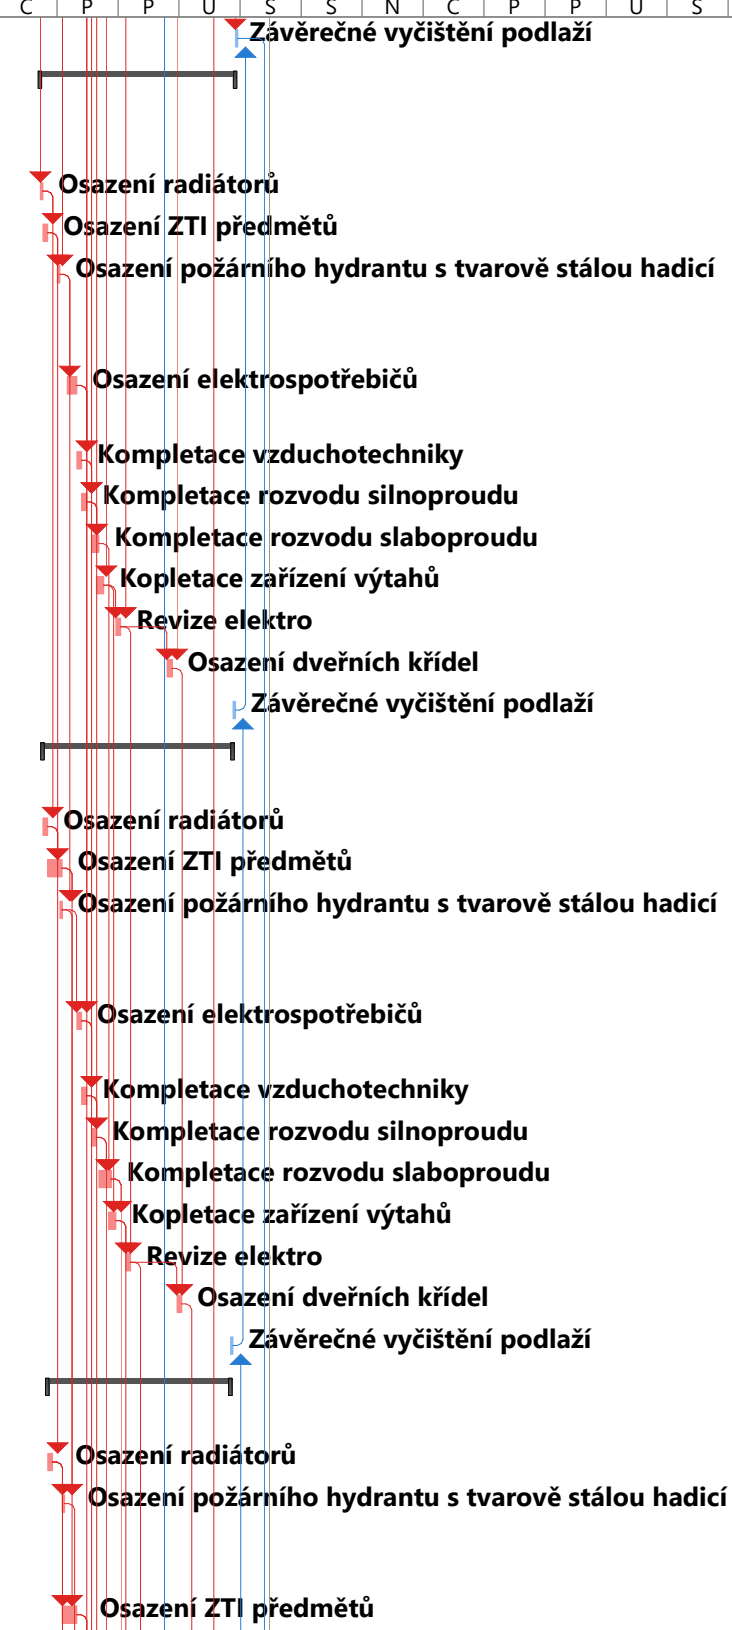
Č | P | P | Ú | S | S | N | Č | P | P | Ú | S

Závěrečné vyčištění podlaží

Osazení radiátorů
Osazení ZTI předmětů
Osazení požárního hydrantu s tvarově stálou hadicí

Osazení elektrospotřebičů

Kompletace vzduchotechniky
Kompletace rozvodu silnoproudu
Kompletace rozvodu slaboproudu
Kopletace zařízení výtahů
Revize elektro
Osazení dveřních křídel
Závěrečné vyčištění podlaží

Osazení radiátorů
Osazení ZTI předmětů
Osazení požárního hydrantu s tvarově stálou hadicí

Osazení elektrospotřebičů

Kompletace vzduchotechniky
Kompletace rozvodu silnoproudu
Kompletace rozvodu slaboproudu
Kopletace zařízení výtahů
Revize elektro
Osazení dveřních křídel
Závěrečné vyčištění podlaží

Osazení radiátorů
Osazení požárního hydrantu s tvarově stálou hadicí

Osazení ZTI předmětů